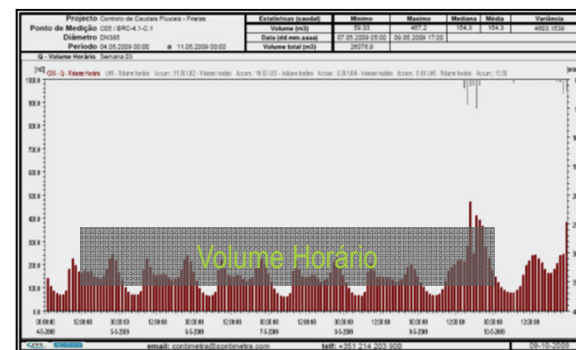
| Projecto | Controlo de Caudais Pluviais - Frielas |
|---|---|
| Ponto de Medição | C05 / BRC-4.1-C.1 |
| Diâmetro | DN365 |
| Período | 04.05.2009 00:00 a 11.05.2009 00:00 |

| Estatísticas (caudal) | Mínimo | Máximo | Mediana | Média | Variância |
|---|---|---|---|---|---|
| Volume (m3) | 59.33 | 467.2 | 154.3 | 154.3 | 4603.1539 |
| Data (dd.mm.aaaa) | 07.05.2009 05:00 | 09.05.2009 17:00 | | | |
| Volume total (m3) | 26078.0 | | | | |

Q - Volume Horário Semana 03

C05 - Q - Volume Horário

Volume Horário

1000.0
900.0
800.0
700.0
600.0
500.0
400.0
300.0
200.0
100.0
0.0

00:00:00 4-5-2009
12:00:00
00:00:00 5-5-2009
12:00:00
00:00:00 6-5-2009
12:00:00
00:00:00 7-5-2009
12:00:00
00:00:00 8-5-2009
12:00:00
00:00:00 9-5-2009
12:00:00
00:00:00 10-5-2009
12:00:00

email: contimetra@contimetra.com telf: +351 214 203 900 09-10-2009